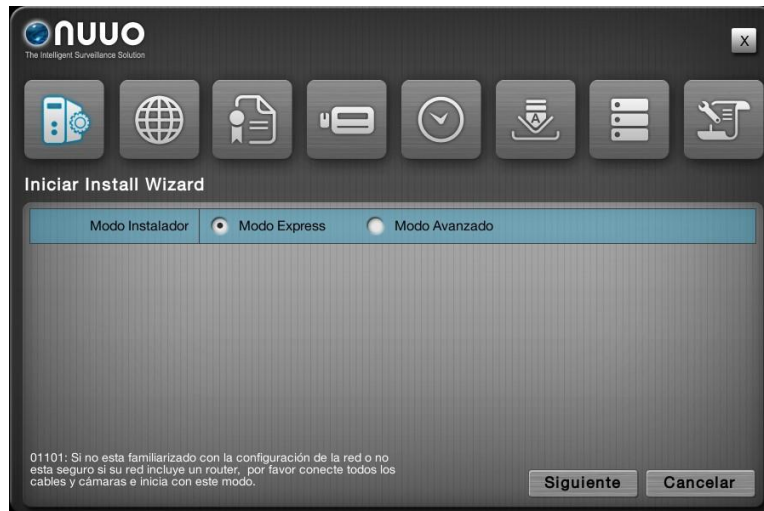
NUUO
The Intelligent Surveillance Solution

X

Iniciar Install Wizard

Modo Instalador | Modo Express | Modo Avanzado

01101: Si no esta familiarizado con la configuración de la red o no esta seguro si su red incluye un router, por favor conecte todos los cables y cámaras e inicia con este modo.

Siguiente

Cancelar